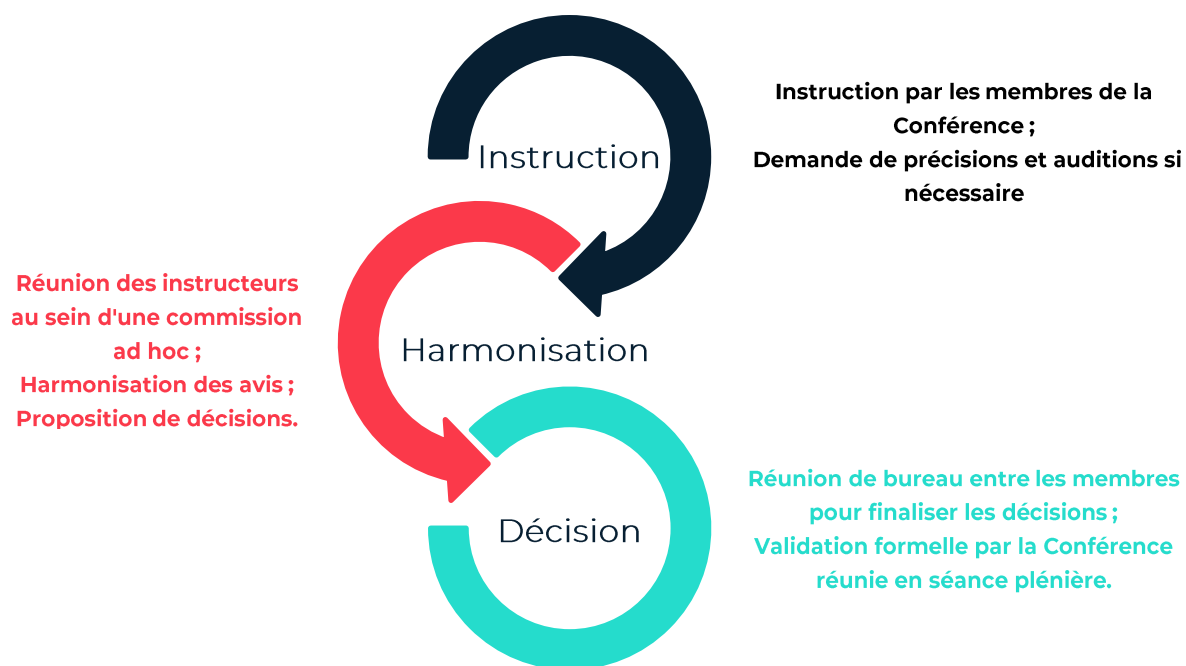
Instruction

Instruction par les membres de la Conférence ;
Demande de précisions et auditions si nécessaire

Réunion des instructeurs au sein d'une commission ad hoc ;
Harmonisation des avis ;
Proposition de décisions.

Harmonisation

Décision

Réunion de bureau entre les membres pour finaliser les décisions ;
Validation formelle par la Conférence réunie en séance plénière.